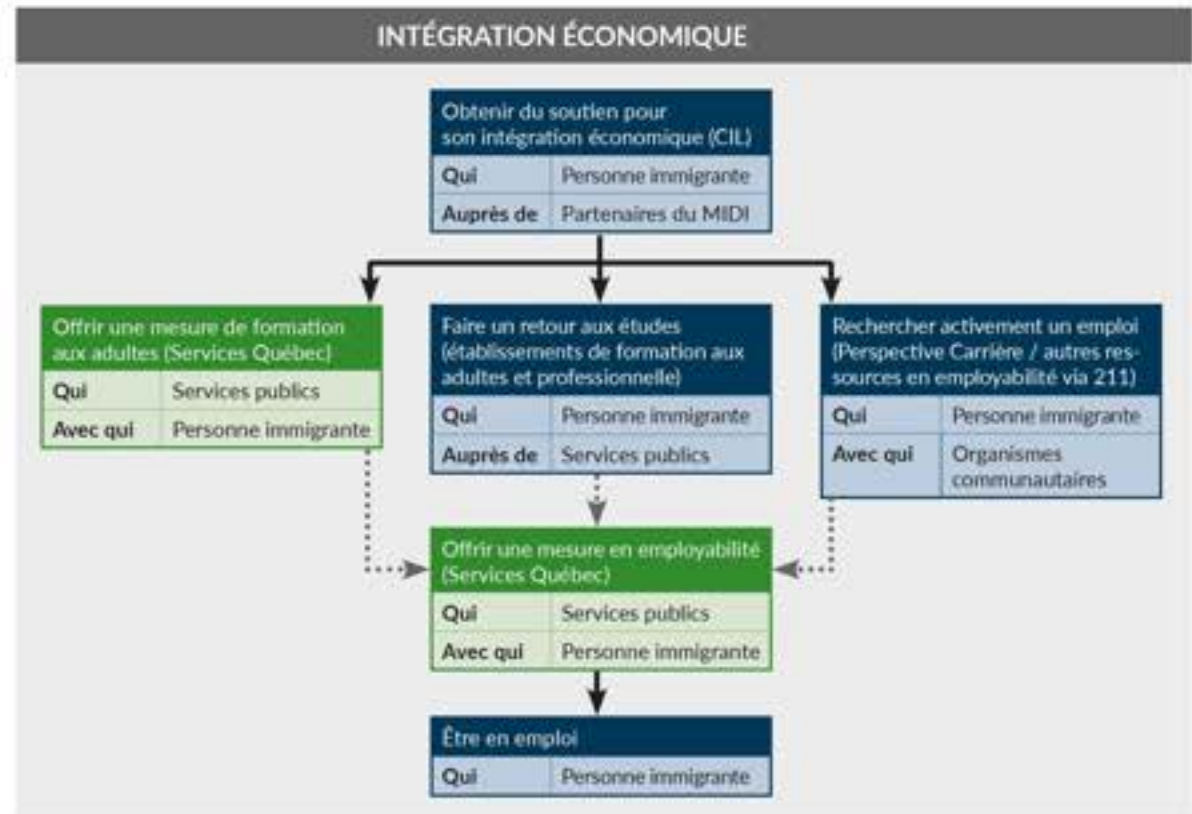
INTÉGRATION ÉCONOMIQUE

Obtenir du soutien pour son intégration économique (CIL)

| Qui | Personne immigrante |
|---|---|
| Auprès de | Partenaires du MIDI |

Offrir une mesure de formation aux adultes (Services Québec)

| Qui | Services publics |
|---|---|
| Avec qui | Personne immigrante |

Faire un retour aux études (établissements de formation aux adultes et professionnelle)

| Qui | Personne immigrante |
|---|---|
| Auprès de | Services publics |

Rechercher activement un emploi (Perspective Carrière / autres ressources en employabilité via 211)

| Qui | Personne immigrante |
|---|---|
| Avec qui | Organismes communautaires |

Offrir une mesure en employabilité (Services Québec)

| Qui | Services publics |
|---|---|
| Avec qui | Personne immigrante |

Être en emploi

| Qui | Personne immigrante |
|---|---|